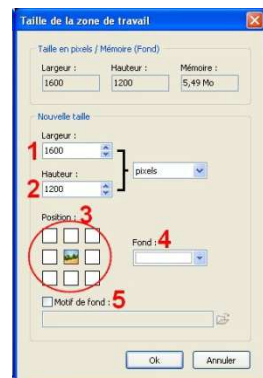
Taille de la zone de travail

Taille en pixels / Mémoire (Fond)

Largeur : 1600
Hauteur : 1200
Mémoire : 5,49 Mo

Nouvelle taille

Largeur :
1 1600

Hauteur :
2 1200

pixels

Position : 3

Fond : 4

Motif de fond : 5

Ok
Annuler